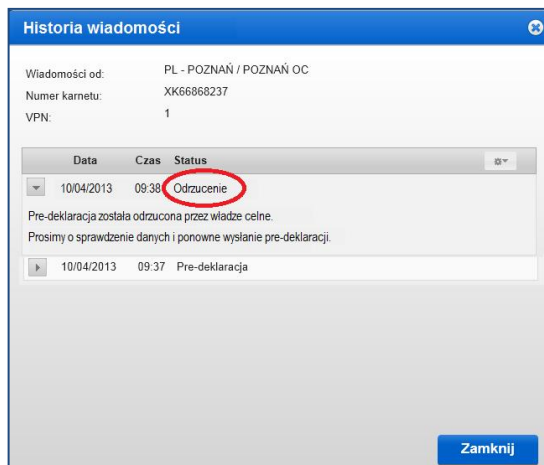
Historia wiadomości

Wiadomości od: PL - POZNAŃ / POZNAŃ OC
Numer karnetu: XK66868237
VPN: 1

| Data | Czas | Status |
|---|---|---|
| 10/04/2013 | 09:38 | Odrzucenie |

Pre-deklaracja została odrzucona przez władze celne.
Prosimy o sprawdzenie danych i ponowne wysłanie pre-deklaracji.

| 10/04/2013 | 09:37 | Pre-deklaracja |
|---|---|---|

Zamknij